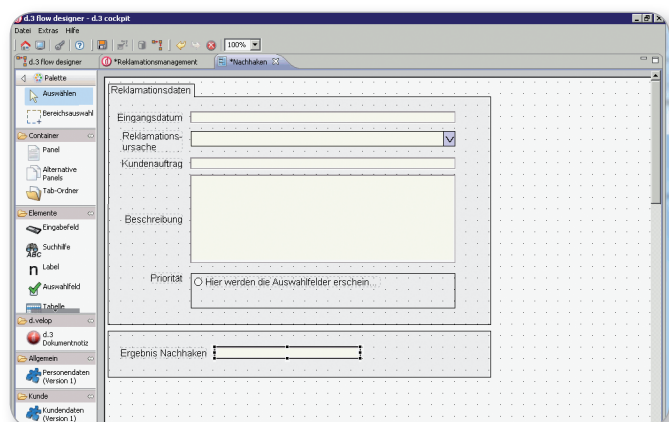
d.3 flow designer - d.3 cockpit
Datei Extras Hilfe
100%
d.3 flow designer
*Reklamationsmanagement
*Nachhaken
Palette
Auswählen
Bereichsauswahl
Container
Panel
Alternative Panels
Tab-Ordner
Elemente
Eingabefeld
Suchhilfe
Label
Auswahlfeld
Tabelle
d.velop
d.3 Dokumentnotiz
Allgemein
Personendaten (Version 1)
Kunde
Kundendaten (Version 1)
Reklamationsdaten
Eingangsdatum
Reklamations-ursache
Kundenauftrag
Beschreibung
Priorität
Hier werden die Auswahlfelder erschein...
Ergebnis Nachhaken